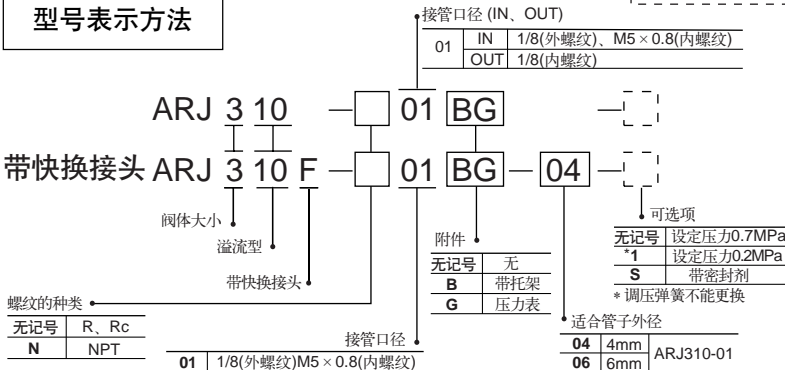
型号表示方法

接管口径 (IN、OUT)

| 01 | IN | 1/8(外螺纹)、M5 × 0.8(内螺纹) |
|---|---|---|
| | OUT | 1/8(内螺纹) |

ARJ 3 10 — □ 01 BG —

带快换接头 ARJ 3 10 F — □ 01 BG — 04 —

阀体大小

溢流型

带快换接头

螺纹的种类

| 无记号 | R、Rc |
|---|---|
| N | NPT |

接管口径

| 01 | 1/8(外螺纹)M5 × 0.8(内螺纹) |
|---|---|

附件

| 无记号 | 无 |
|---|---|
| B | 带托架 |
| G | 压力表 |

可选项

| 无记号 | 设定压力0.7MPa |
|---|---|
| *1 | 设定压力0.2MPa |
| S | 带密封剂 |

* 调压弹簧不能更换

适合管子外径

| 04 | 4mm | ARJ310-01 |
|---|---|---|
| 06 | 6mm | |